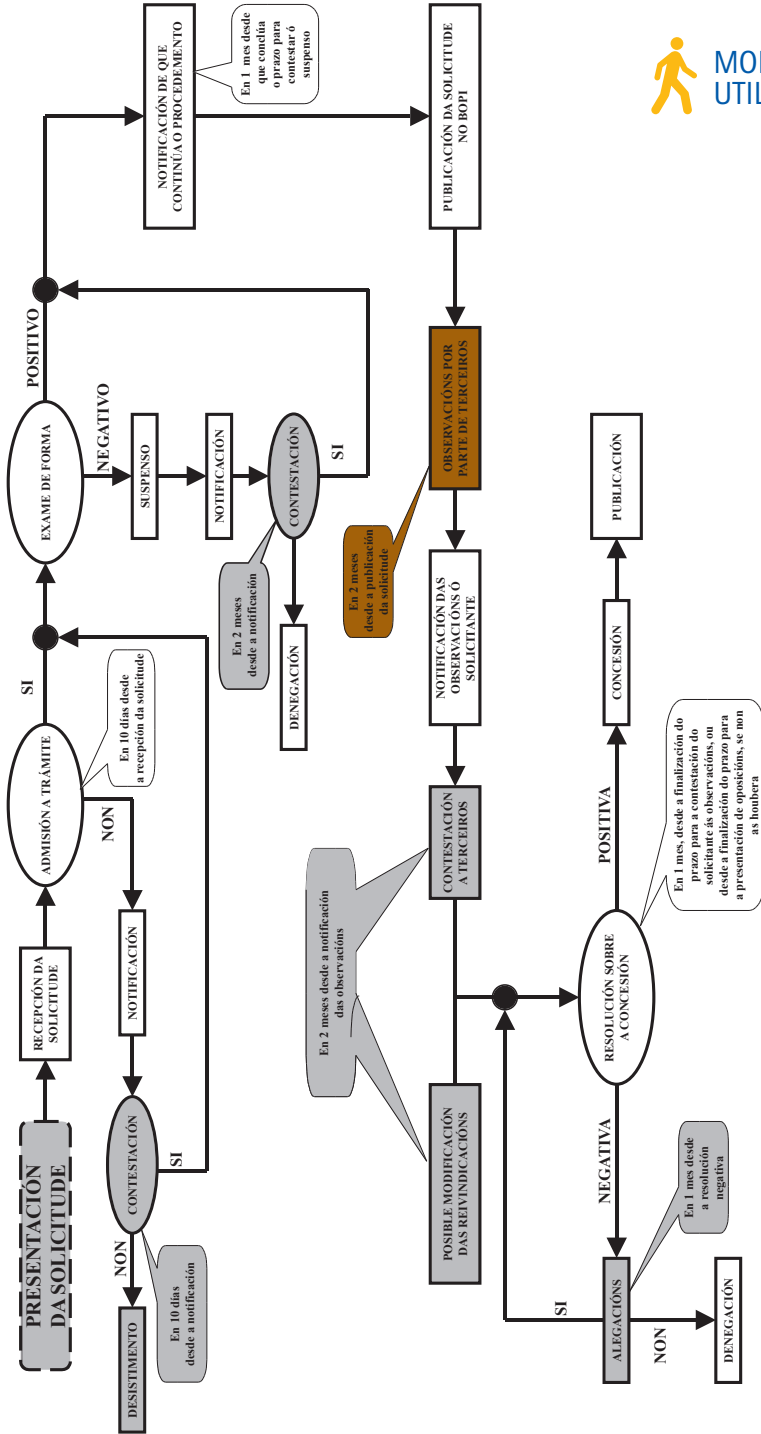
PRESENTACIÓN DA SOLICITUDE

RECEPCIÓN DA SOLICITUDE

ADMISIÓN A TRÁMITE

En 10 días desde a recepción da solicitude

NON

NOTIFICACIÓN

CONTESTACIÓN

En 10 días desde a notificación

NON

DESISTIMENTO

SI

SI

EXAME DE FORMA

NEGATIVO

SUSPENSO

NOTIFICACIÓN

CONTESTACIÓN

En 2 meses desde a notificación

DENEGACIÓN

SI

POSITIVO

NOTIFICACIÓN DE QUE CONTINÚA O PROCEDEMENTO

En 1 mes desde que conclúa o prazo para contestar ó suspenso

PUBLICACIÓN DA SOLICITUDE NO BOPI

OBSERVACIÓNS POR PARTE DE TERCEIROS

En 2 meses desde a publicación da solicitude

NOTIFICACIÓN DAS OBSERVACIÓNS Ó SOLICITANTE

CONTESTACIÓN A TERCEIROS

En 2 meses desde a notificación das observacións

POSIBLE MODIFICACIÓN DAS REIVINDICACIÓNS

RESOLUCIÓN SOBRE A CONCESIÓN

En 1 mes, desde a finalización do prazo para a contestación do solicitante ás observacións, ou desde a finalización do prazo para a presentación de oposicións, se non as houbera

POSITIVA

CONCESIÓN

PUBLICACIÓN

NEGATIVA

En 1 mes desde a resolución negativa

ALEGACIÓNS

SI

NON

DENEGACIÓN

MO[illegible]
UTIL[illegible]